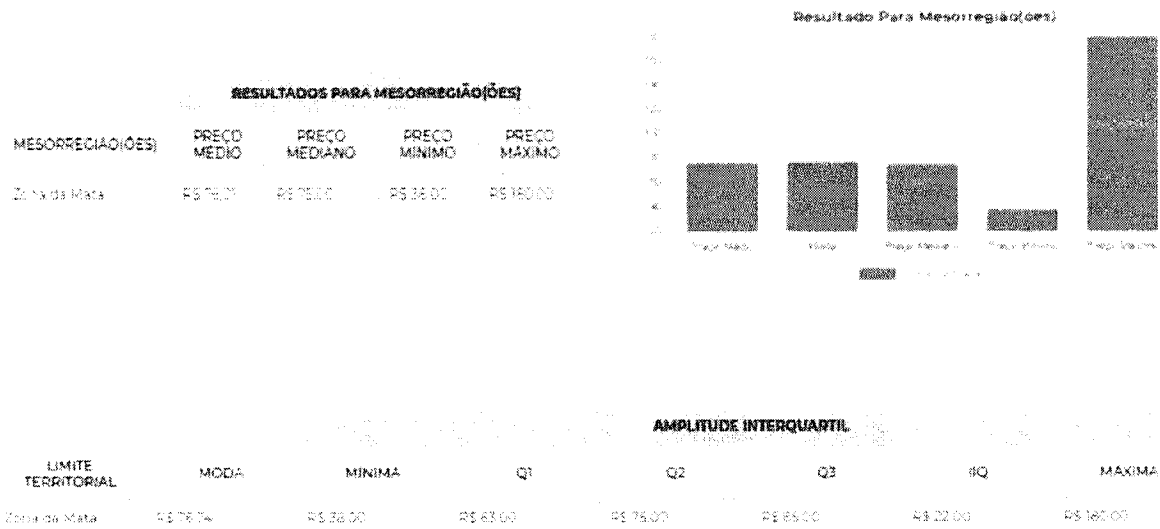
Resultado Para Mesorregião(oes)

RESULTADOS PARA MESORREGIÃO(ÕES)

| MESORREGIÃO(ÕES) | PREÇO MÉDIO | PREÇO MEDIANO | PREÇO MÍNIMO | PREÇO MÁXIMO |
|---|---|---|---|---|
| Zona da Mata | R$ 76,01 | R$ 75,00 | R$ 38,00 | R$ 160,00 |

Preço Médio
Moda
Preço Mediano
Preço Mínimo
Preço Máximo

AMPLITUDE INTERQUARTIL

| LIMITE TERRITORIAL | MODA | MÍNIMA | Q1 | Q2 | Q3 | IIQ | MÁXIMA |
|---|---|---|---|---|---|---|---|
| Zona da Mata | R$ 78,74 | R$ 38,00 | R$ 63,00 | R$ 75,00 | R$ 85,00 | R$ 22,00 | R$ 160,00 |